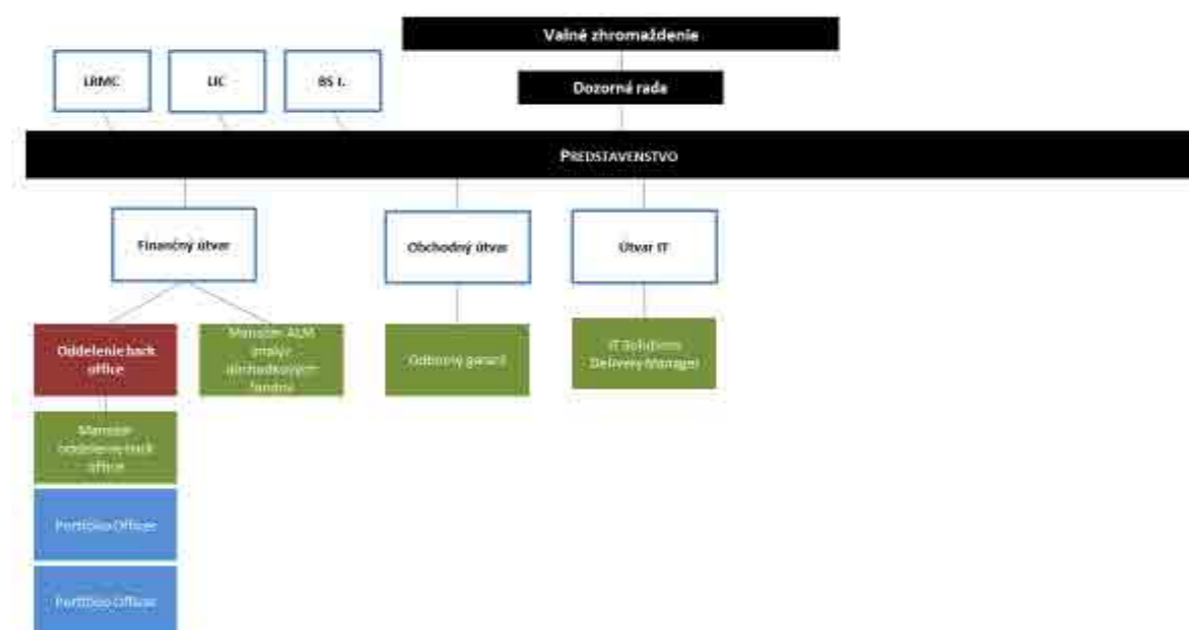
Valné zhromaždenie

LRMC

LIC

BS L

Dozorná rada

PREDSTAVENSTVO

Finančný útvar

Obchodný útvar

Útvar IT

Oddelenie back office

Manažér ALM analýz obchodných fondov

Odborný garant

IT Solutions Delivery Manager

Manažér oddelenia back office

Portfolio Officer

Portfolio Officer